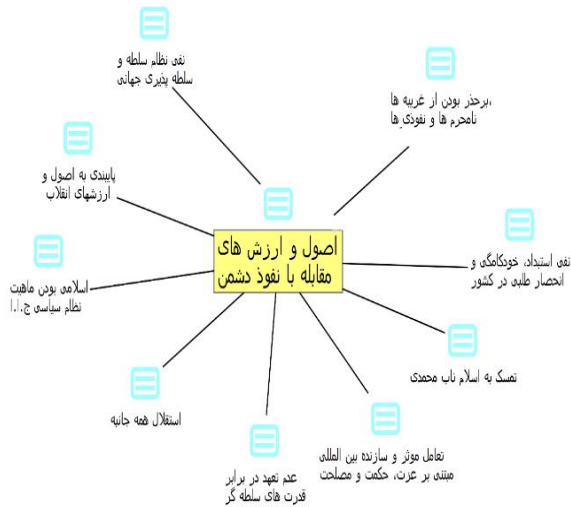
اصول و ارزش های مقابله با نفوذ دشمن

نفی نظام سلطه و سلطه پذیری جهانی

,برحذر بودن از غریبه ها نامحرم ها و نفوذی ها

پایبندی به اصول و ارزشهای انقلاب

نفی استبداد، خودکامگی و انحصار طلبی در کشور

اسلامی بودن ماهیت نظام سیاسی ج.ا.ا

تمسک به اسلام ناب محمدی

استقلال همه جانبه

تعامل موثر و سازنده بین المللی مبتنی بر عزت، حکمت و مصلحت

عدم تعهد در برابر قدرت های سلطه گر